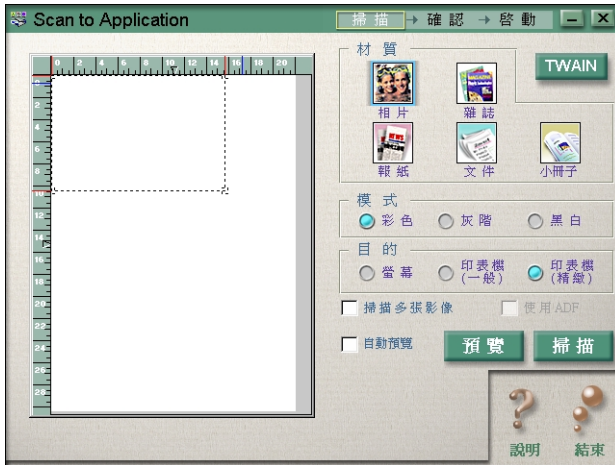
Scan to Application

掃描 → 確認 → 啟動

0 2 4 6 8 10 12 14 16 18 20

2 4 6 8 10 12 14 16 18 20 22 24 26 28

材質

TWAIN

相片

雜誌

報紙

文件

小冊子

模式

彩色

灰階

黑白

目的

螢幕

印表機 (一般)

印表機 (精緻)

掃描多張影像

使用ADF

自動預覽

預覽

掃描

說明

結束